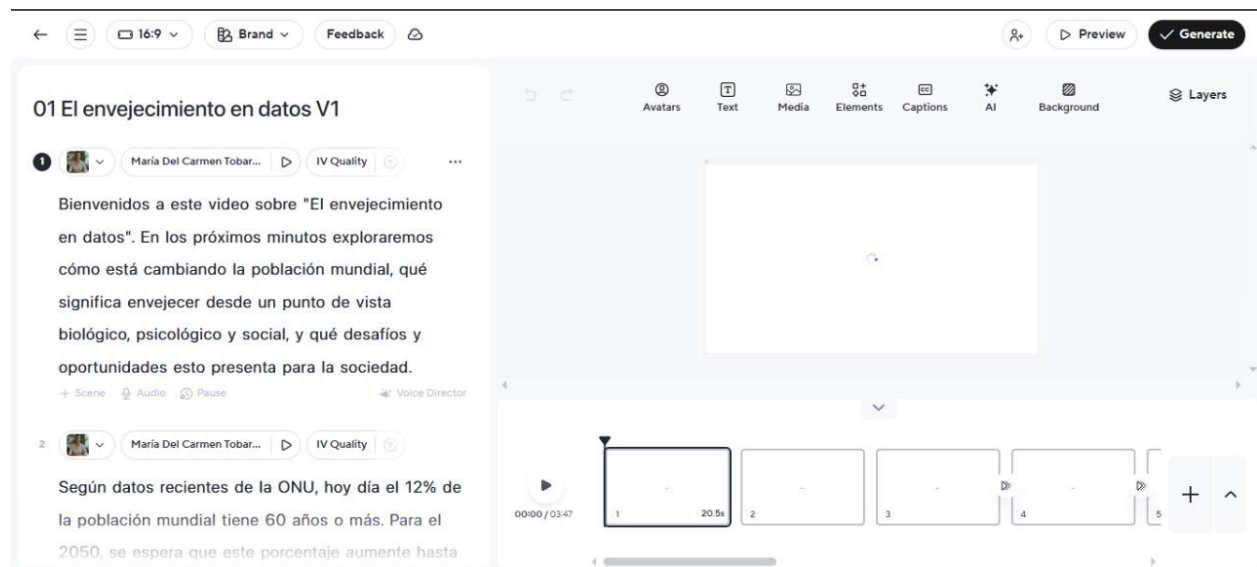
16:9 Brand Feedback

Preview Generate

01 El envejecimiento en datos V1

Avatars Text Media Elements Captions AI Background Layers

1 María Del Carmen Tobar... IV Quality ...

Bienvenidos a este video sobre "El envejecimiento en datos". En los próximos minutos exploraremos cómo está cambiando la población mundial, qué significa envejecer desde un punto de vista biológico, psicológico y social, y qué desafíos y oportunidades esto presenta para la sociedad.

+ Scene Audio Pause Voice Director

2 María Del Carmen Tobar... IV Quality

Según datos recientes de la ONU, hoy día el 12% de la población mundial tiene 60 años o más. Para el 2050, se espera que este porcentaje aumente hasta

00:00 / 03:47

1 20.5s 2 3 4 5

+